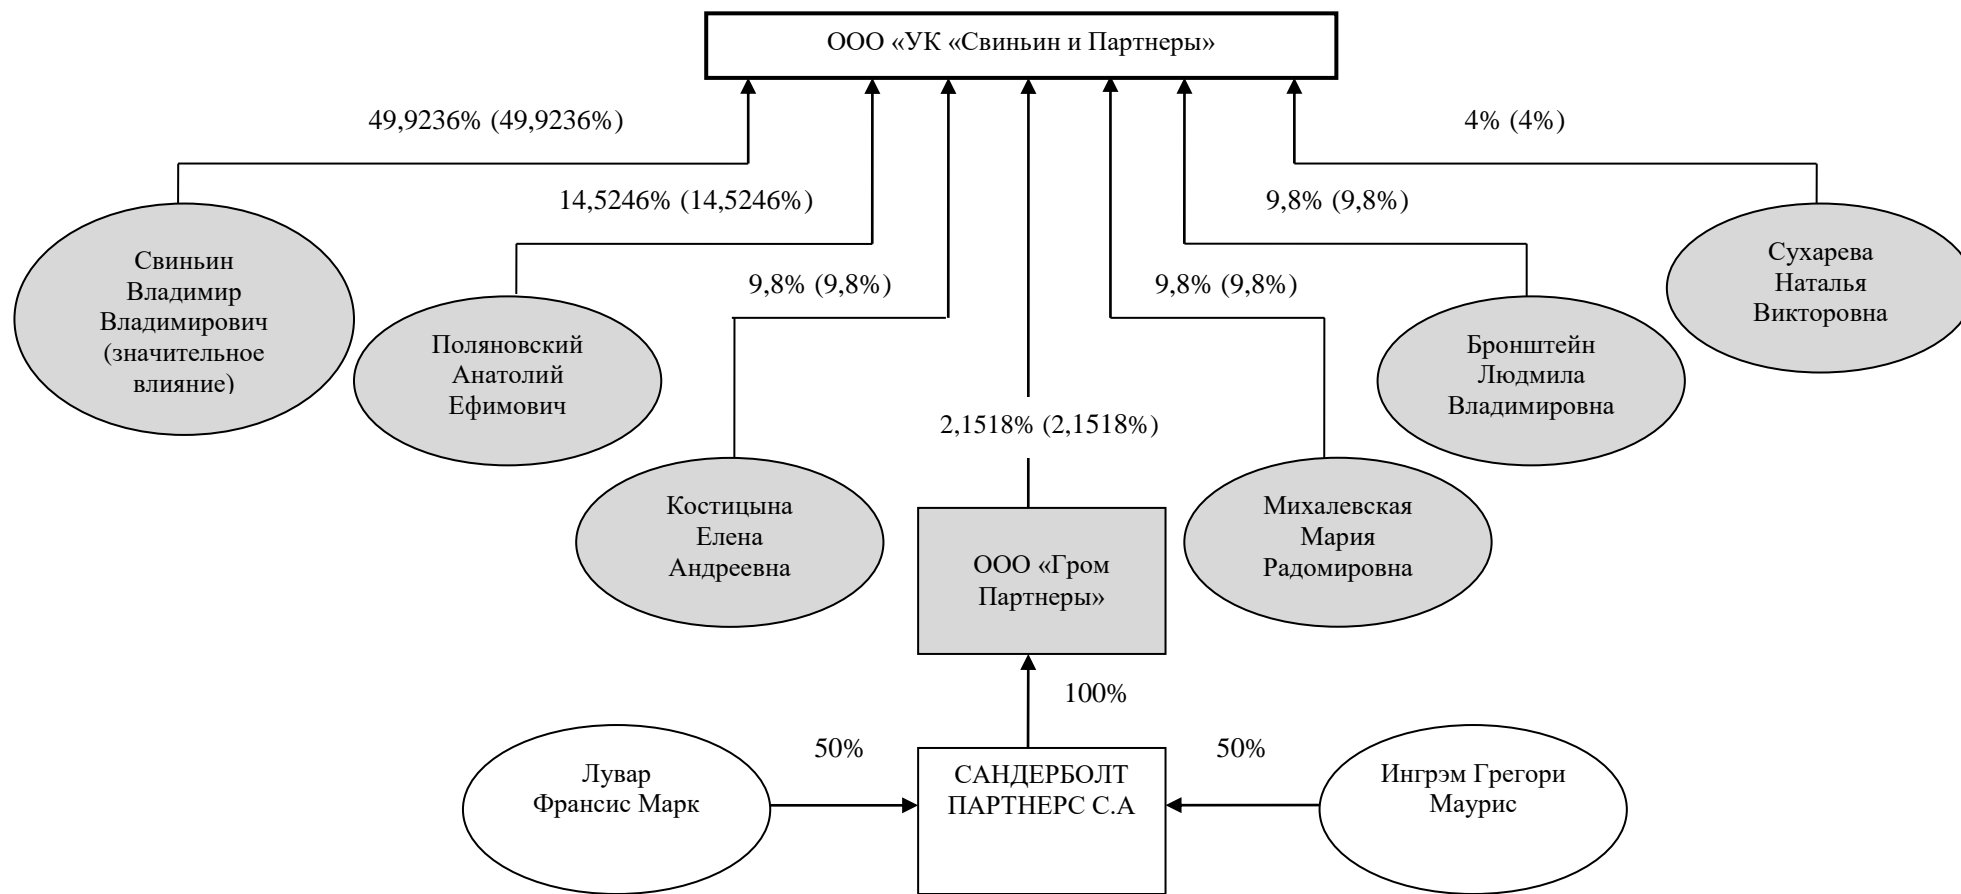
ООО «УК «Свиньин и Партнеры»

49,9236% (49,9236%)

14,5246% (14,5246%)

9,8% (9,8%)

9,8% (9,8%)

9,8% (9,8%)

4% (4%)

Свиньин Владимир Владимирович (значительное влияние)

Поляновский Анатолий Ефимович

Костицына Елена Андреевна

2,1518% (2,1518%)

ООО «Гром Партнеры»

Михалевская Мария Радомировна

Бронштейн Людмила Владимировна

Сухарева Наталья Викторовна

100%

50%

50%

Лувар Франсис Марк

САНДЕРБОЛТ ПАРТНЕРС С.А

Ингрэм Грегори Маурис